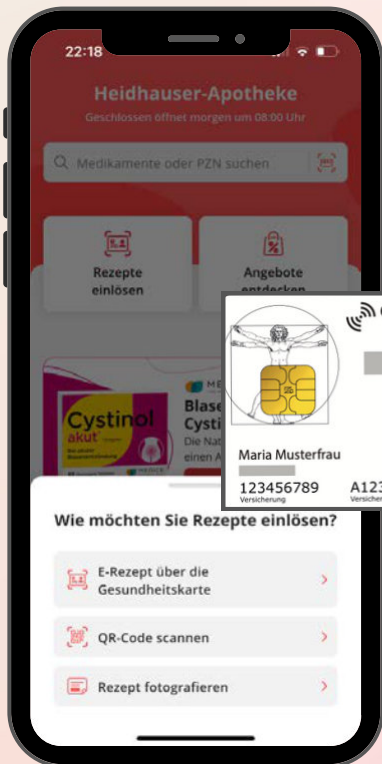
22:18

Heidhauser-Apotheke

Geschlossen öffnet morgen um 08:00 Uhr

Medikamente oder PZN suchen

Rezepte einlösen

Angebote entdecken

Cystinol akut

Blase

Cysti

Die Nat

einen A

Maria Musterfrau

123456789

Versicherung

A123

Versicher

Wie möchten Sie Rezepte einlösen?

E-Rezept über die Gesundheitskarte

QR-Code scannen

Rezept fotografieren